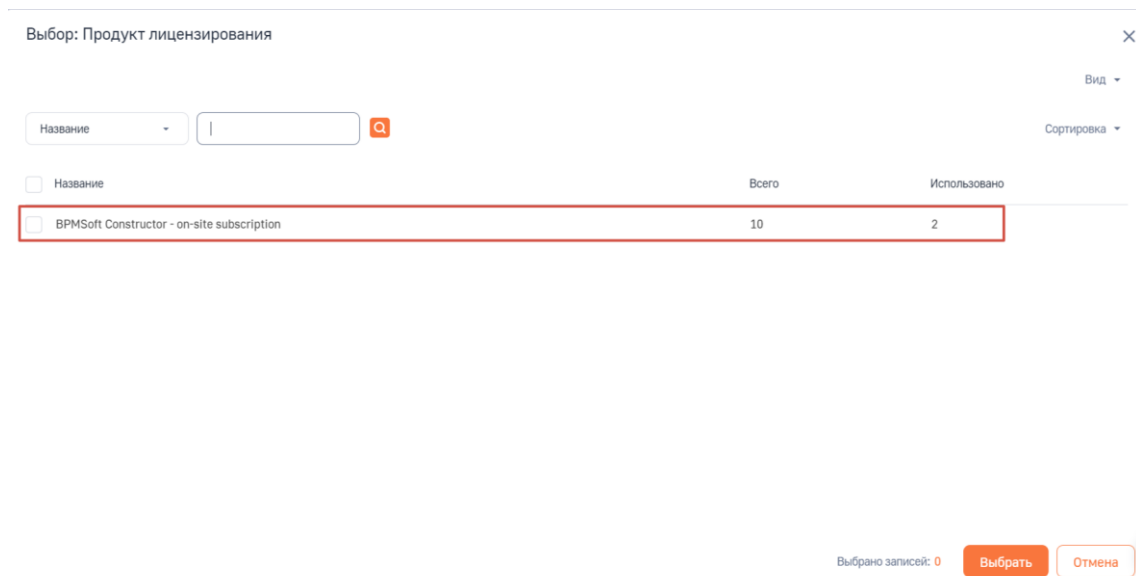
Выбор: Продукт лицензирования

Вид

Название

Сортировка

| Название | Всего | Использовано |
|---|---|---|
| BPMSoft Constructor - on-site subscription | 10 | 2 |

Выбрано записей: 0

Выбрать

Отмена